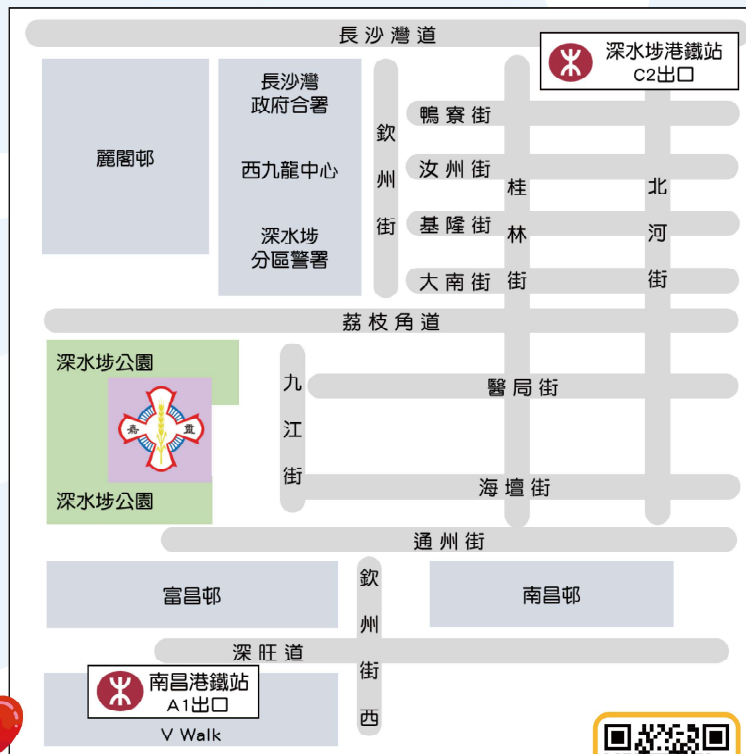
長沙灣道

深水埗港鐵站
C2出口

麗閣邨

長沙灣
政府合署

西九龍中心

深水埗
分區警署

欽
州
街

鴨寮街

汝州街

基隆街

大南街

桂
林
街

北
河
街

荔枝角道

深水埗公園

嘉
惠

深水埗公園

九
江
街

醫局街

海壇街

通州街

富昌邨

欽
州
街
西

南昌邨

深旺道

南昌港鐵站
A1出口

V Walk